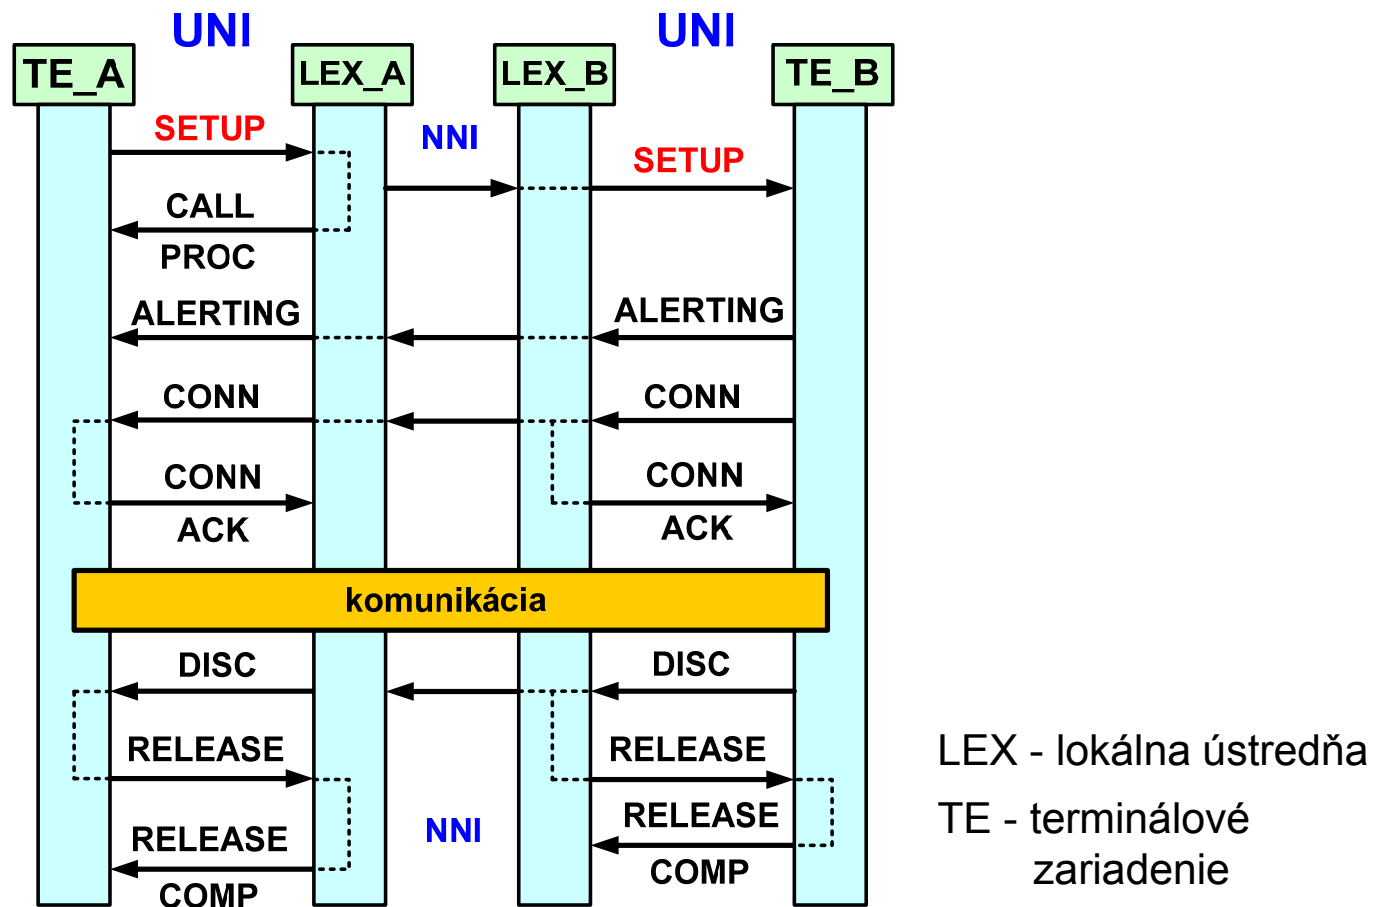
UNI
UNI
TE_A
LEX_A
LEX_B
TE_B
SETUP
NNI
SETUP
CALL
PROC
ALERTING
ALERTING
CONN
CONN
CONN
ACK
CONN
ACK
komunikácia
DISC
DISC
RELEASE
RELEASE
RELEASE
COMP
NNI
RELEASE
COMP

LEX - lokálna ústredňa
TE - terminálové zariadenie